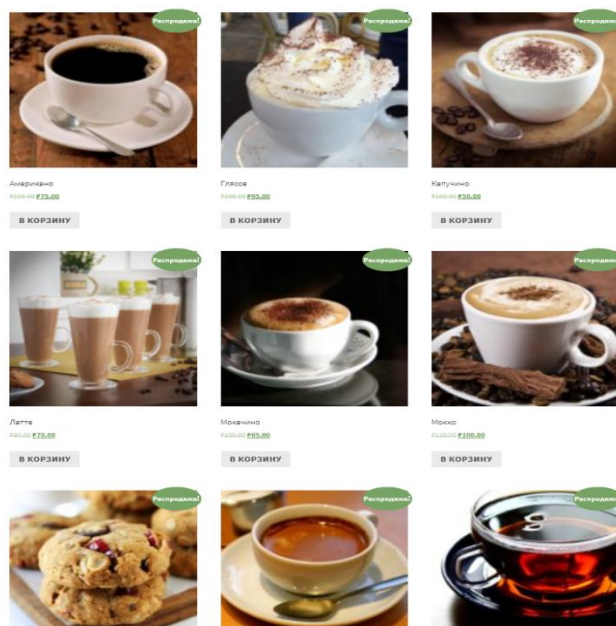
Распродажа!

Американо

₽100.00 ₽75.00

В КОРЗИНУ

Распродажа!

Глясе

₽110.00 ₽95.00

В КОРЗИНУ

Распродажа!

Капучино

₽105.00 ₽90.00

В КОРЗИНУ

Распродажа!

Латте

₽80.00 ₽70.00

В КОРЗИНУ

Распродажа!

Мокачино

₽100.00 ₽85.00

В КОРЗИНУ

Распродажа!

Мокко

₽120.00 ₽100.00

В КОРЗИНУ

Распродажа!

Распродажа!

Распродажа!